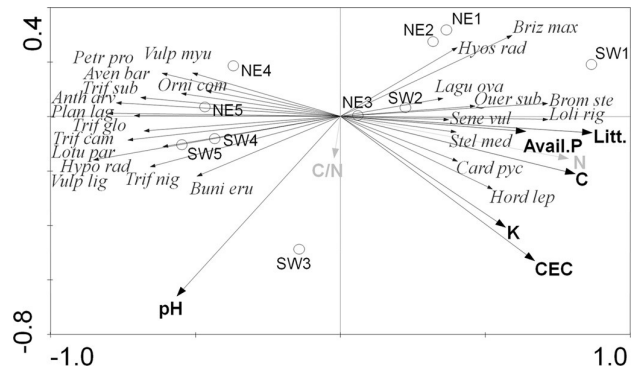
0.4
-0.8
-1.0
1.0
NE2
NE1
Briz max
SW1
Hyos rad
Vulp myu
Petr pro
NE4
Aven bar
Orni com
Trif sub
Lagu ova
Anth arv
SW2
NE5
NE3
Quer sub
Brom ste
Plan lag
Trif glo
Sene vul
Loli rig
SW4
Trif cam
Stel med
Avail.P
Litt.
SW5
Lotu par
N
Hypo rad
Card pyc
C/N
C
Vulp lig
Trif nig
Buni eru
Hord lep
K
SW3
CEC
pH